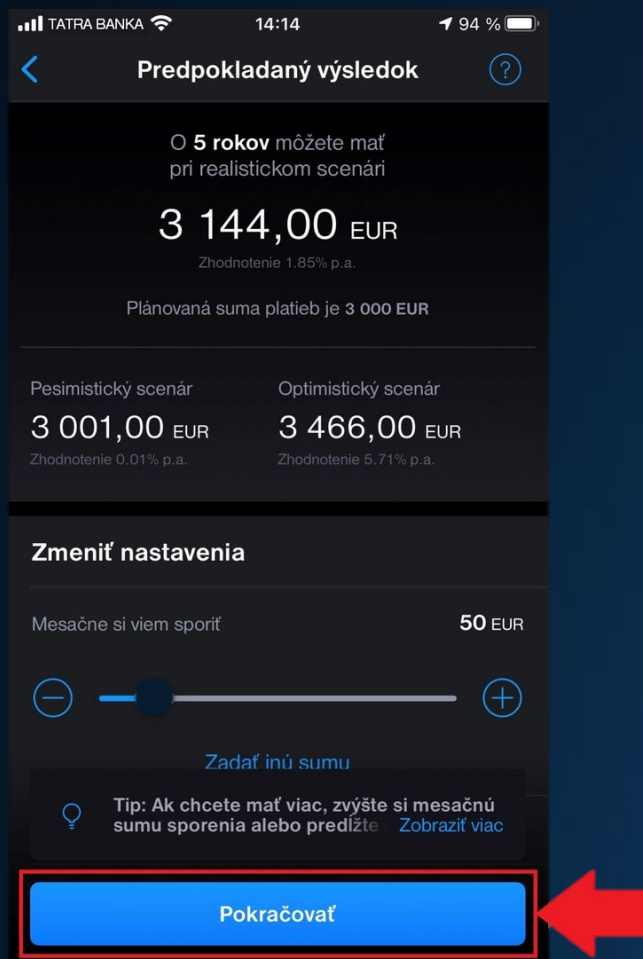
TATRA BANKA 14:14 94 %

Predpokladaný výsledok

?

O **5 rokov** môžete mať pri realistickom scenári

3 144,00 EUR

Zhodnotenie 1.85% p.a.

Plánovaná suma platieb je **3 000 EUR**

Pesimistický scenár
3 001,00 EUR
Zhodnotenie 0.01% p.a.

Optimistický scenár
3 466,00 EUR
Zhodnotenie 5.71% p.a.

Zmeniť nastavenia

Mesačne si viem sporiť

50 EUR

Zadať inú sumu

Tip: Ak chcete mať viac, zvýšte si mesačnú sumu sporenia alebo predĺžte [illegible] Zobraziť viac

Pokračovať